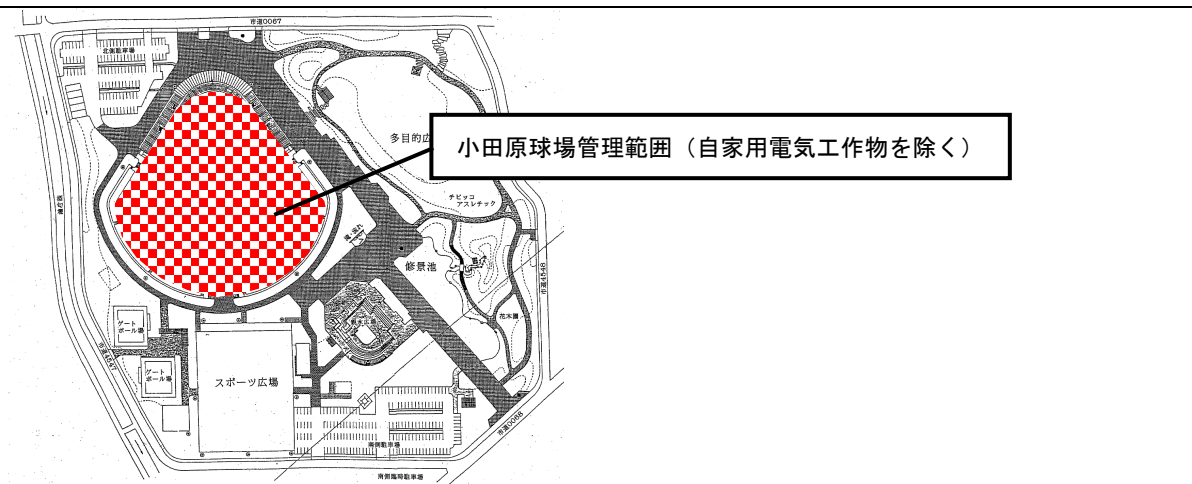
市道0067

北側駐車場

多目的広

小田原球場管理範囲（自家用電気工作物を除く）

チビッコ
アスレチック

修景池

市道4148

花木園

ゲート
ボール場

ゲート
ボール場

スポーツ広場

南側駐車場

市道0068

南側臨時駐車場